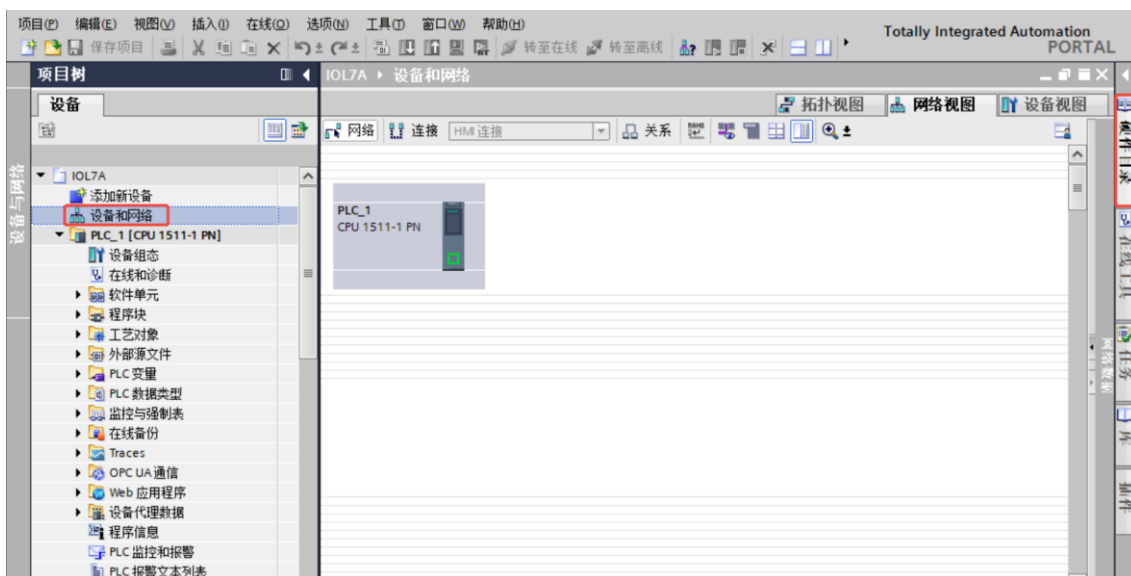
项目(P) 编辑(E) 视图(V) 插入(I) 在线(O) 选项(N) 工具(T) 窗口(W) 帮助(H)
保存项目 转至在线 转至离线
Totally Integrated Automation
PORTAL

项目树
设备
设备与网络

IOL7A
添加新设备
设备和网络
PLC_1 [CPU 1511-1 PN]
设备组态
在线和诊断
软件单元
程序块
工艺对象
外部源文件
PLC 变量
PLC 数据类型
监控与强制表
在线备份
Traces
OPC UA 通信
Web 应用程序
设备代理数据
程序信息
PLC 监控和报警
PLC 报警文本列表

IOL7A ▸ 设备和网络
拓扑视图 网络视图 设备视图
网络 连接 HMI 连接 关系

PLC_1
CPU 1511-1 PN

硬件目录
在线工具
任务
库
插件
网络数据